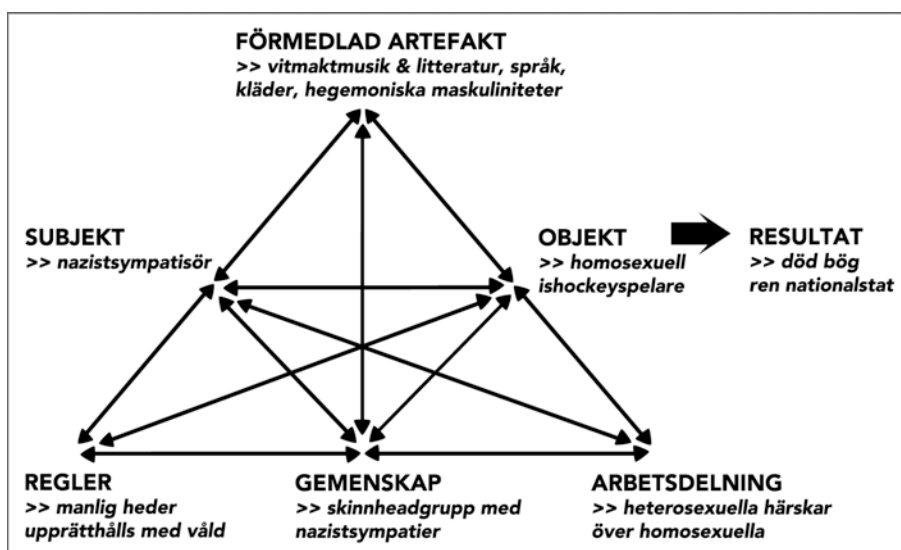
FÖRMEDLAD ARTEFAKT
>> vitmaktmusik & litteratur, språk, kläder, hegemoniska maskuliniteter

SUBJEKT
>> nazistsympatisör

OBJEKT
>> homosexuell ishockeyspelare

RESULTAT
>> död bög ren nationalstat

REGLER
>> manlig heder upprätthålls med våld

GEMENSKAP
>> skinnheadgrupp med nazistsympatier

ARBETSDELNING
>> heterosexuella härskar över homosexuella